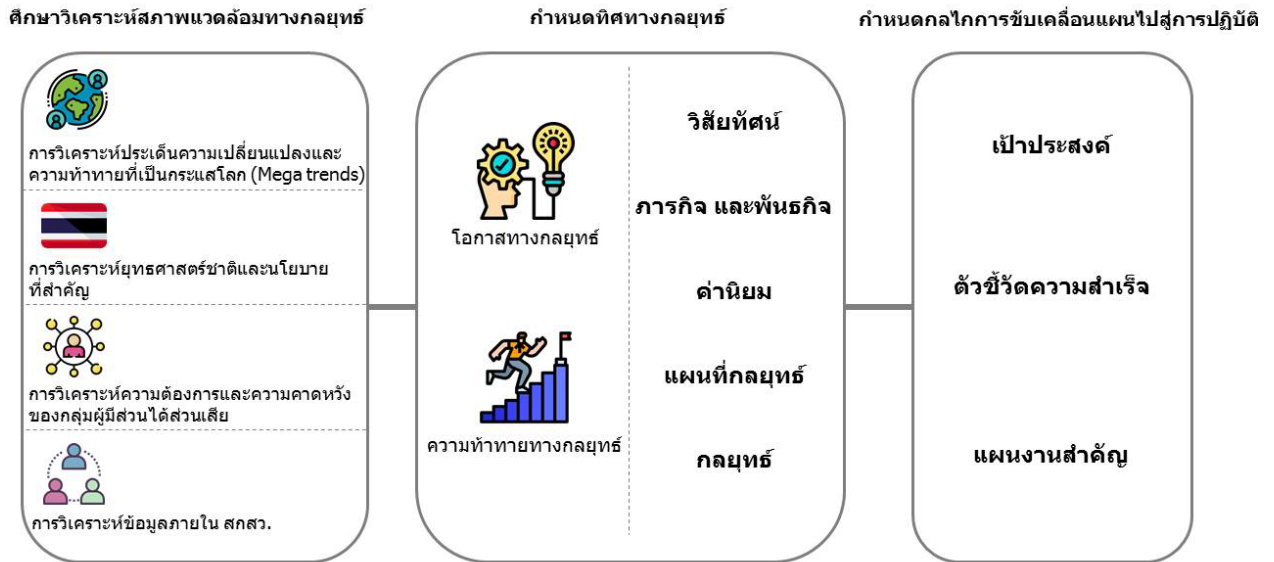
ศึกษาวิเคราะห์สภาพแวดล้อมทางกลยุทธ์

การวิเคราะห์ประเด็นความเปลี่ยนแปลงและความท้าทายที่เป็นกระแสโลก (Mega trends)

การวิเคราะห์ยุทธศาสตร์ชาติและนโยบายที่สำคัญ

การวิเคราะห์ความต้องการและความคาดหวังของกลุ่มผู้มีส่วนได้ส่วนเสีย

การวิเคราะห์ข้อมูลภายใน สกสว.

กำหนดทิศทางกลยุทธ์

โอกาสทางกลยุทธ์

ความท้าทายทางกลยุทธ์

วิสัยทัศน์

ภารกิจ และพันธกิจ

ค่านิยม

แผนที่กลยุทธ์

กลยุทธ์

กำหนดกลไกการขับเคลื่อนแผนไปสู่การปฏิบัติ

เป้าประสงค์

ตัวชี้วัดความสำเร็จ

แผนงานสำคัญ